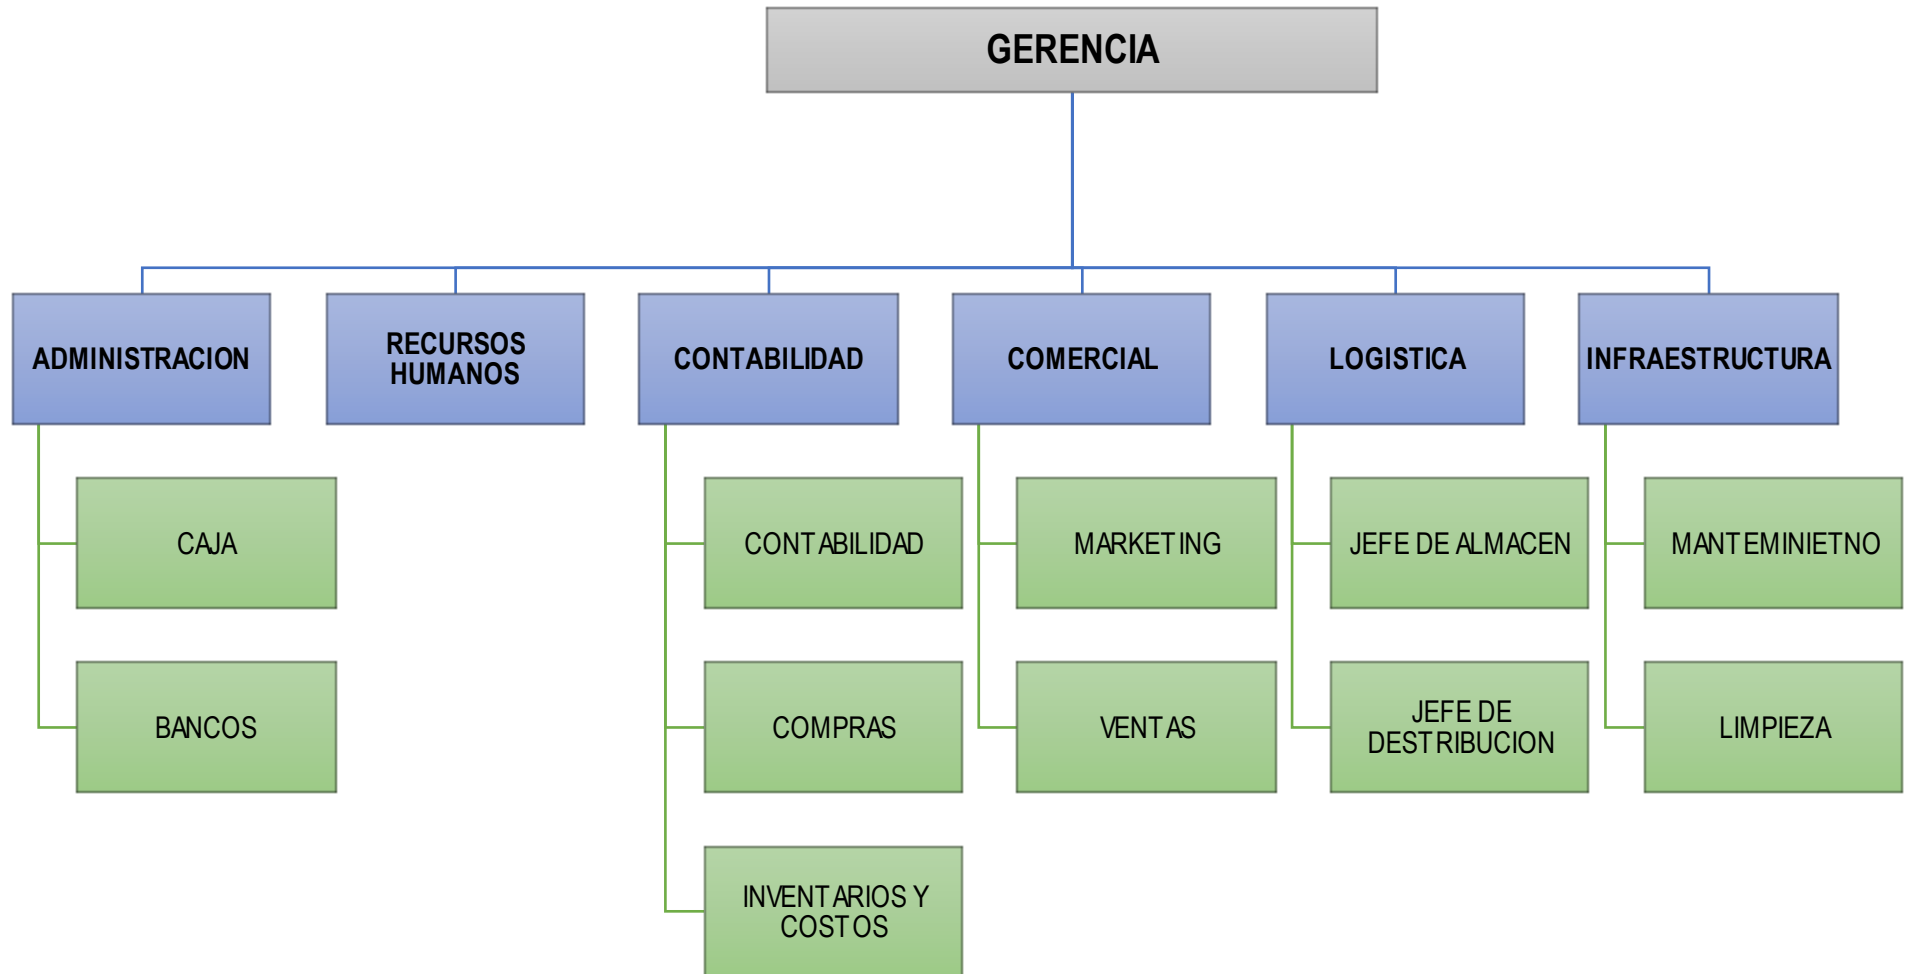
GERENCIA

ADMINISTRACION

CAJA

BANCOS

RECURSOS HUMANOS

CONTABILIDAD

CONTABILIDAD

COMPRAS

INVENTARIOS Y COSTOS

COMERCIAL

MARKETING

VENTAS

LOGISTICA

JEFE DE ALMACEN

JEFE DE DESTRIBUCION

INFRAESTRUCTURA

MANTEMINIETNO

LIMPIEZA